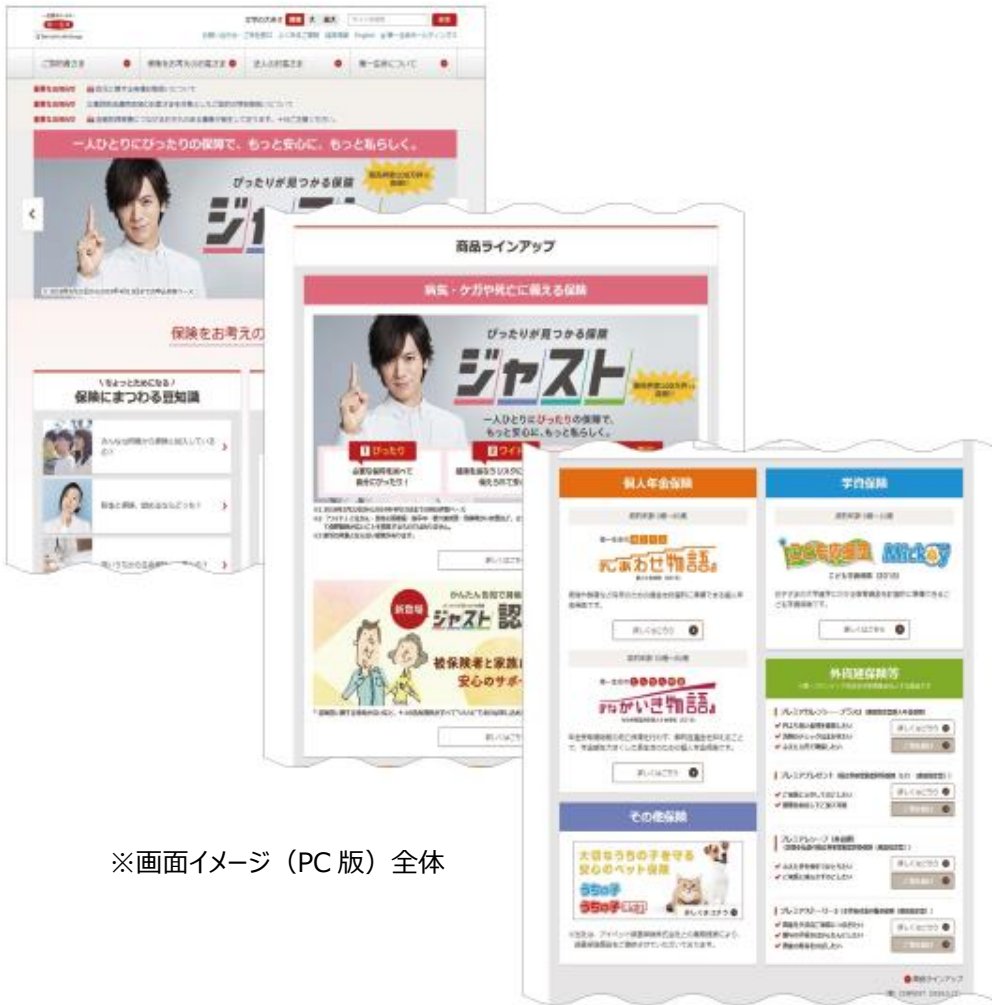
一人ひとりにぴったりの保障で、もっと安心に、もっと私らしく。

ぴったりが見つかる保険

ジャスト

保険をお考えの

\ちょっとためになる/
保険にまつわる豆知識

商品ラインアップ

病気・ケガや死亡に備える保険

ぴったりが見つかる保険

ジャスト

一人ひとりにぴったりの保障で、もっと安心に、もっと私らしく。

ぴったり

ワイド

新登場

ジャスト 認

被保険者と家族に
安心のサポート

個人年金保険

しあわせ物語

詳しくはこちら

ながいき物語

詳しくはこちら

学資保険

Mickey

詳しくはこちら

外貨建保険等

詳しくはこちら

その他保険

大切なうちの子を守る
安心のペット保険

うちの子

詳しくはこちら

※画面イメージ（PC 版）全体